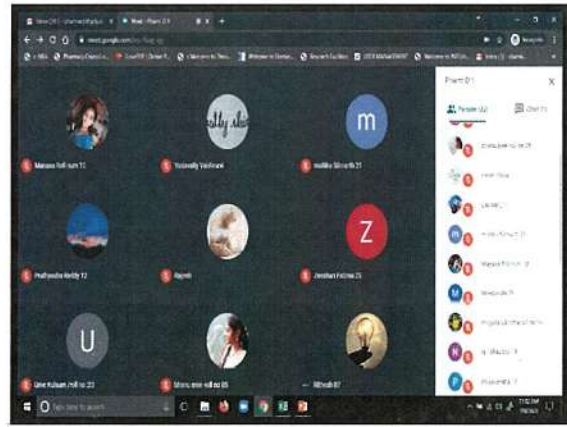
m

Z

U

Pharm D 1

People (42)

Chat

Manasa Roll num 13

Yoshitha Vaishnavi

Mallika Sibna Rl 21

Prathyusha Reddy 12

Rajesh

Zeenhari Fatima 25

Umme Kulsum (Roll no 23

Mounika roll no 05

Mithesh 07

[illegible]